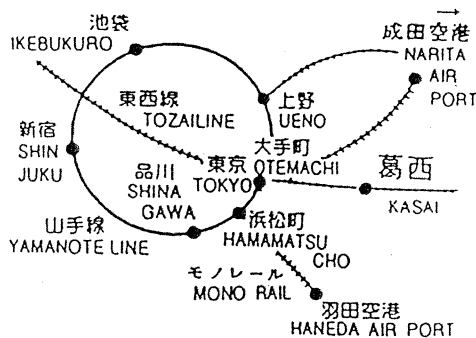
池袋
IKEBUKURO

→
成田空港
NARITA
AIR
PORT

東西線
TOZAILINE

上野
UENO

新宿
SHIN
JUKU

大手町
東京 OTEMACHI
TOKYO

品川
SHINA
GAWA

葛西
KASAI

山手線
YAMANOTE LINE

浜松町
HAMAMATSU
CHO

モノレール
MONO RAIL

羽田空港
HANEDA AIR PORT